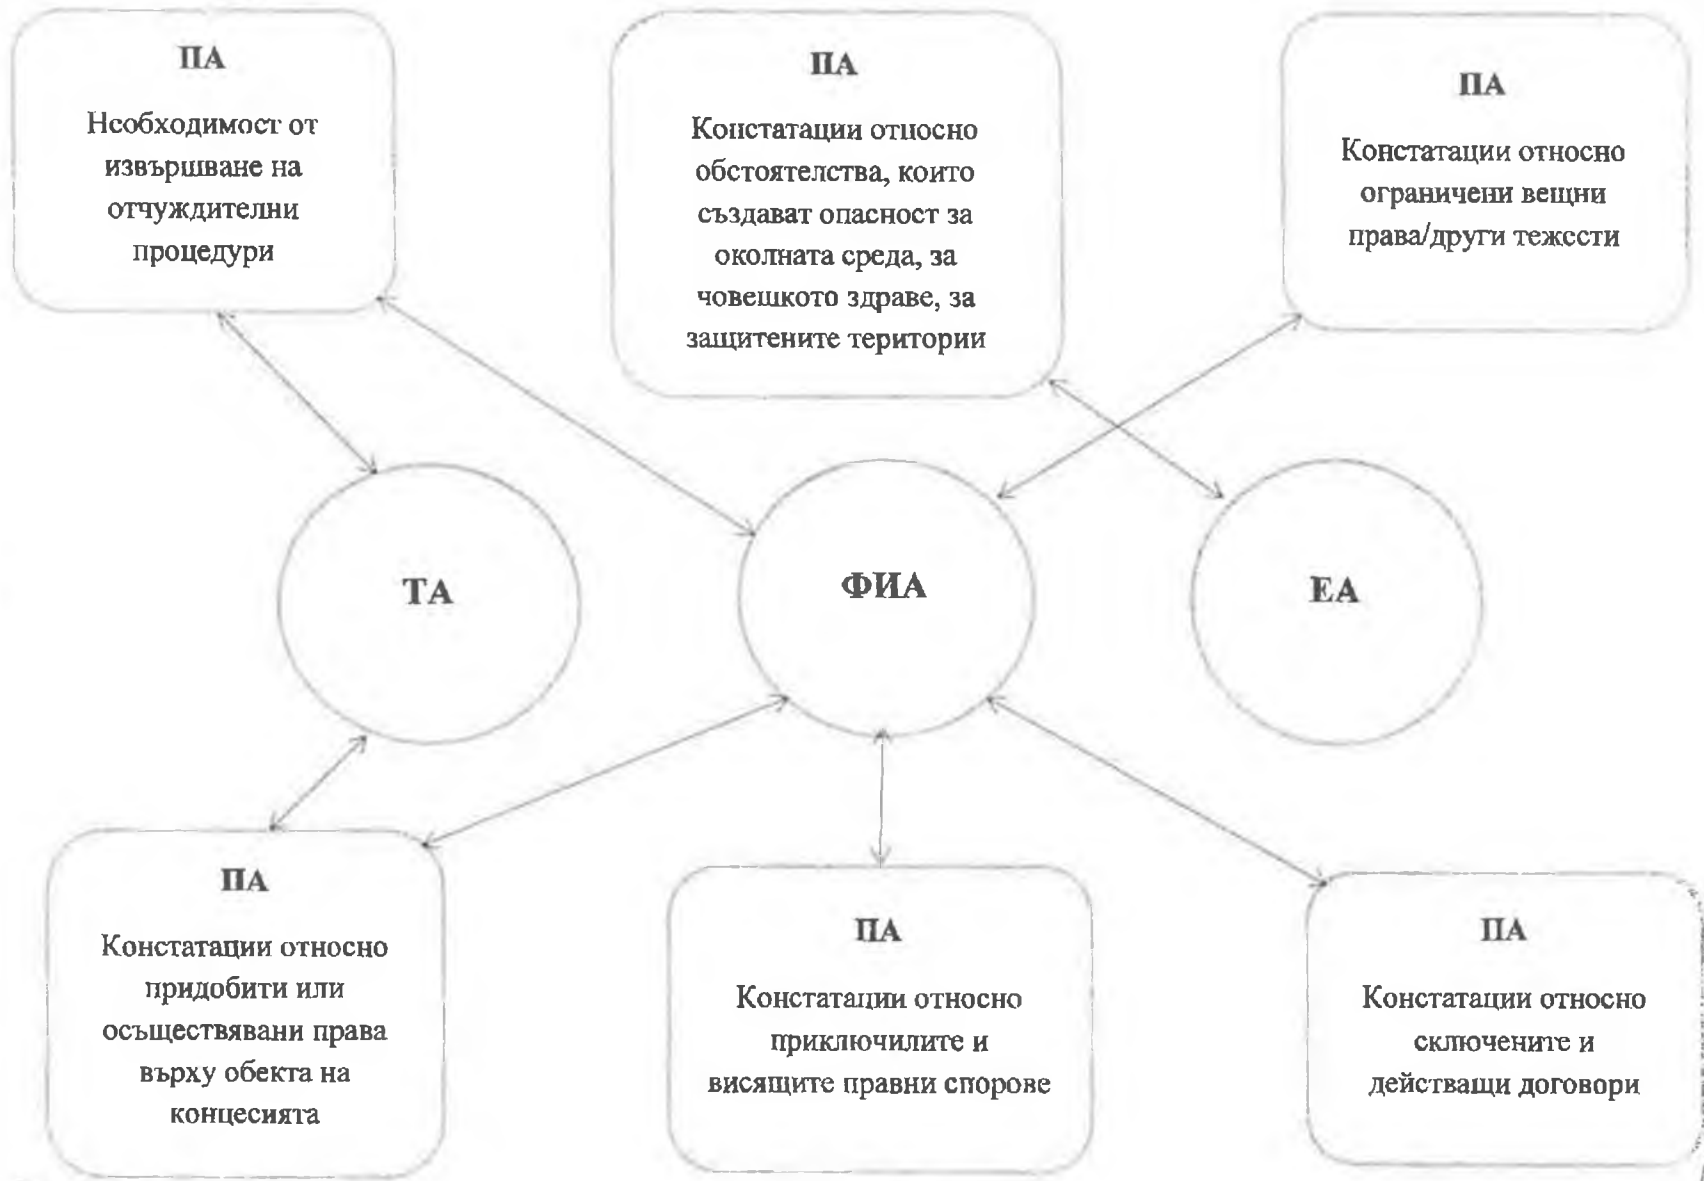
ПА

Необходимост от извършване на отчуждителни процедури

ПА

Констатации относно обстоятелства, които създават опасност за околната среда, за човешкото здраве, за защитените територии

ПА

Констатации относно ограничени вещни права/други тежести

ТА

ФИА

ЕА

ПА

Констатации относно придобити или осъществявани права върху обекта на концесията

ПА

Констатации относно приключилите и висящите правни спорове

ПА

Констатации относно сключените и действащи договори